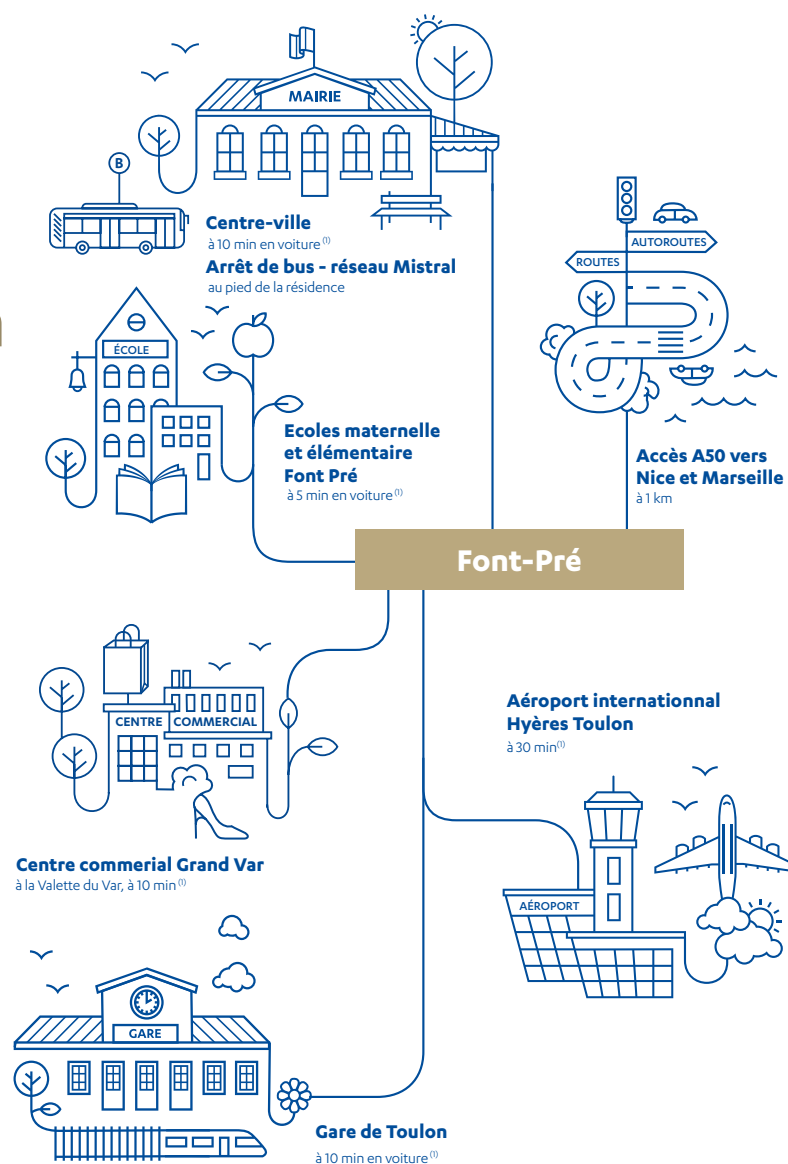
MAIRIE

B

Centre-ville
à 10 min en voiture$^{(1)}$
Arrêt de bus - réseau Mistral
au pied de la résidence

AUTOROUTES
ROUTES

ÉCOLE

Ecoles maternelle et élémentaire Font Pré
à 5 min en voiture$^{(1)}$

Accès A50 vers Nice et Marseille
à 1 km

Font-Pré

CENTRE COMMERCIAL

Aéroport internationnal Hyères Toulon
à 30 min$^{(1)}$

Centre commerial Grand Var
à la Valette du Var, à 10 min$^{(1)}$

AÉROPORT

GARE

Gare de Toulon
à 10 min en voiture$^{(1)}$